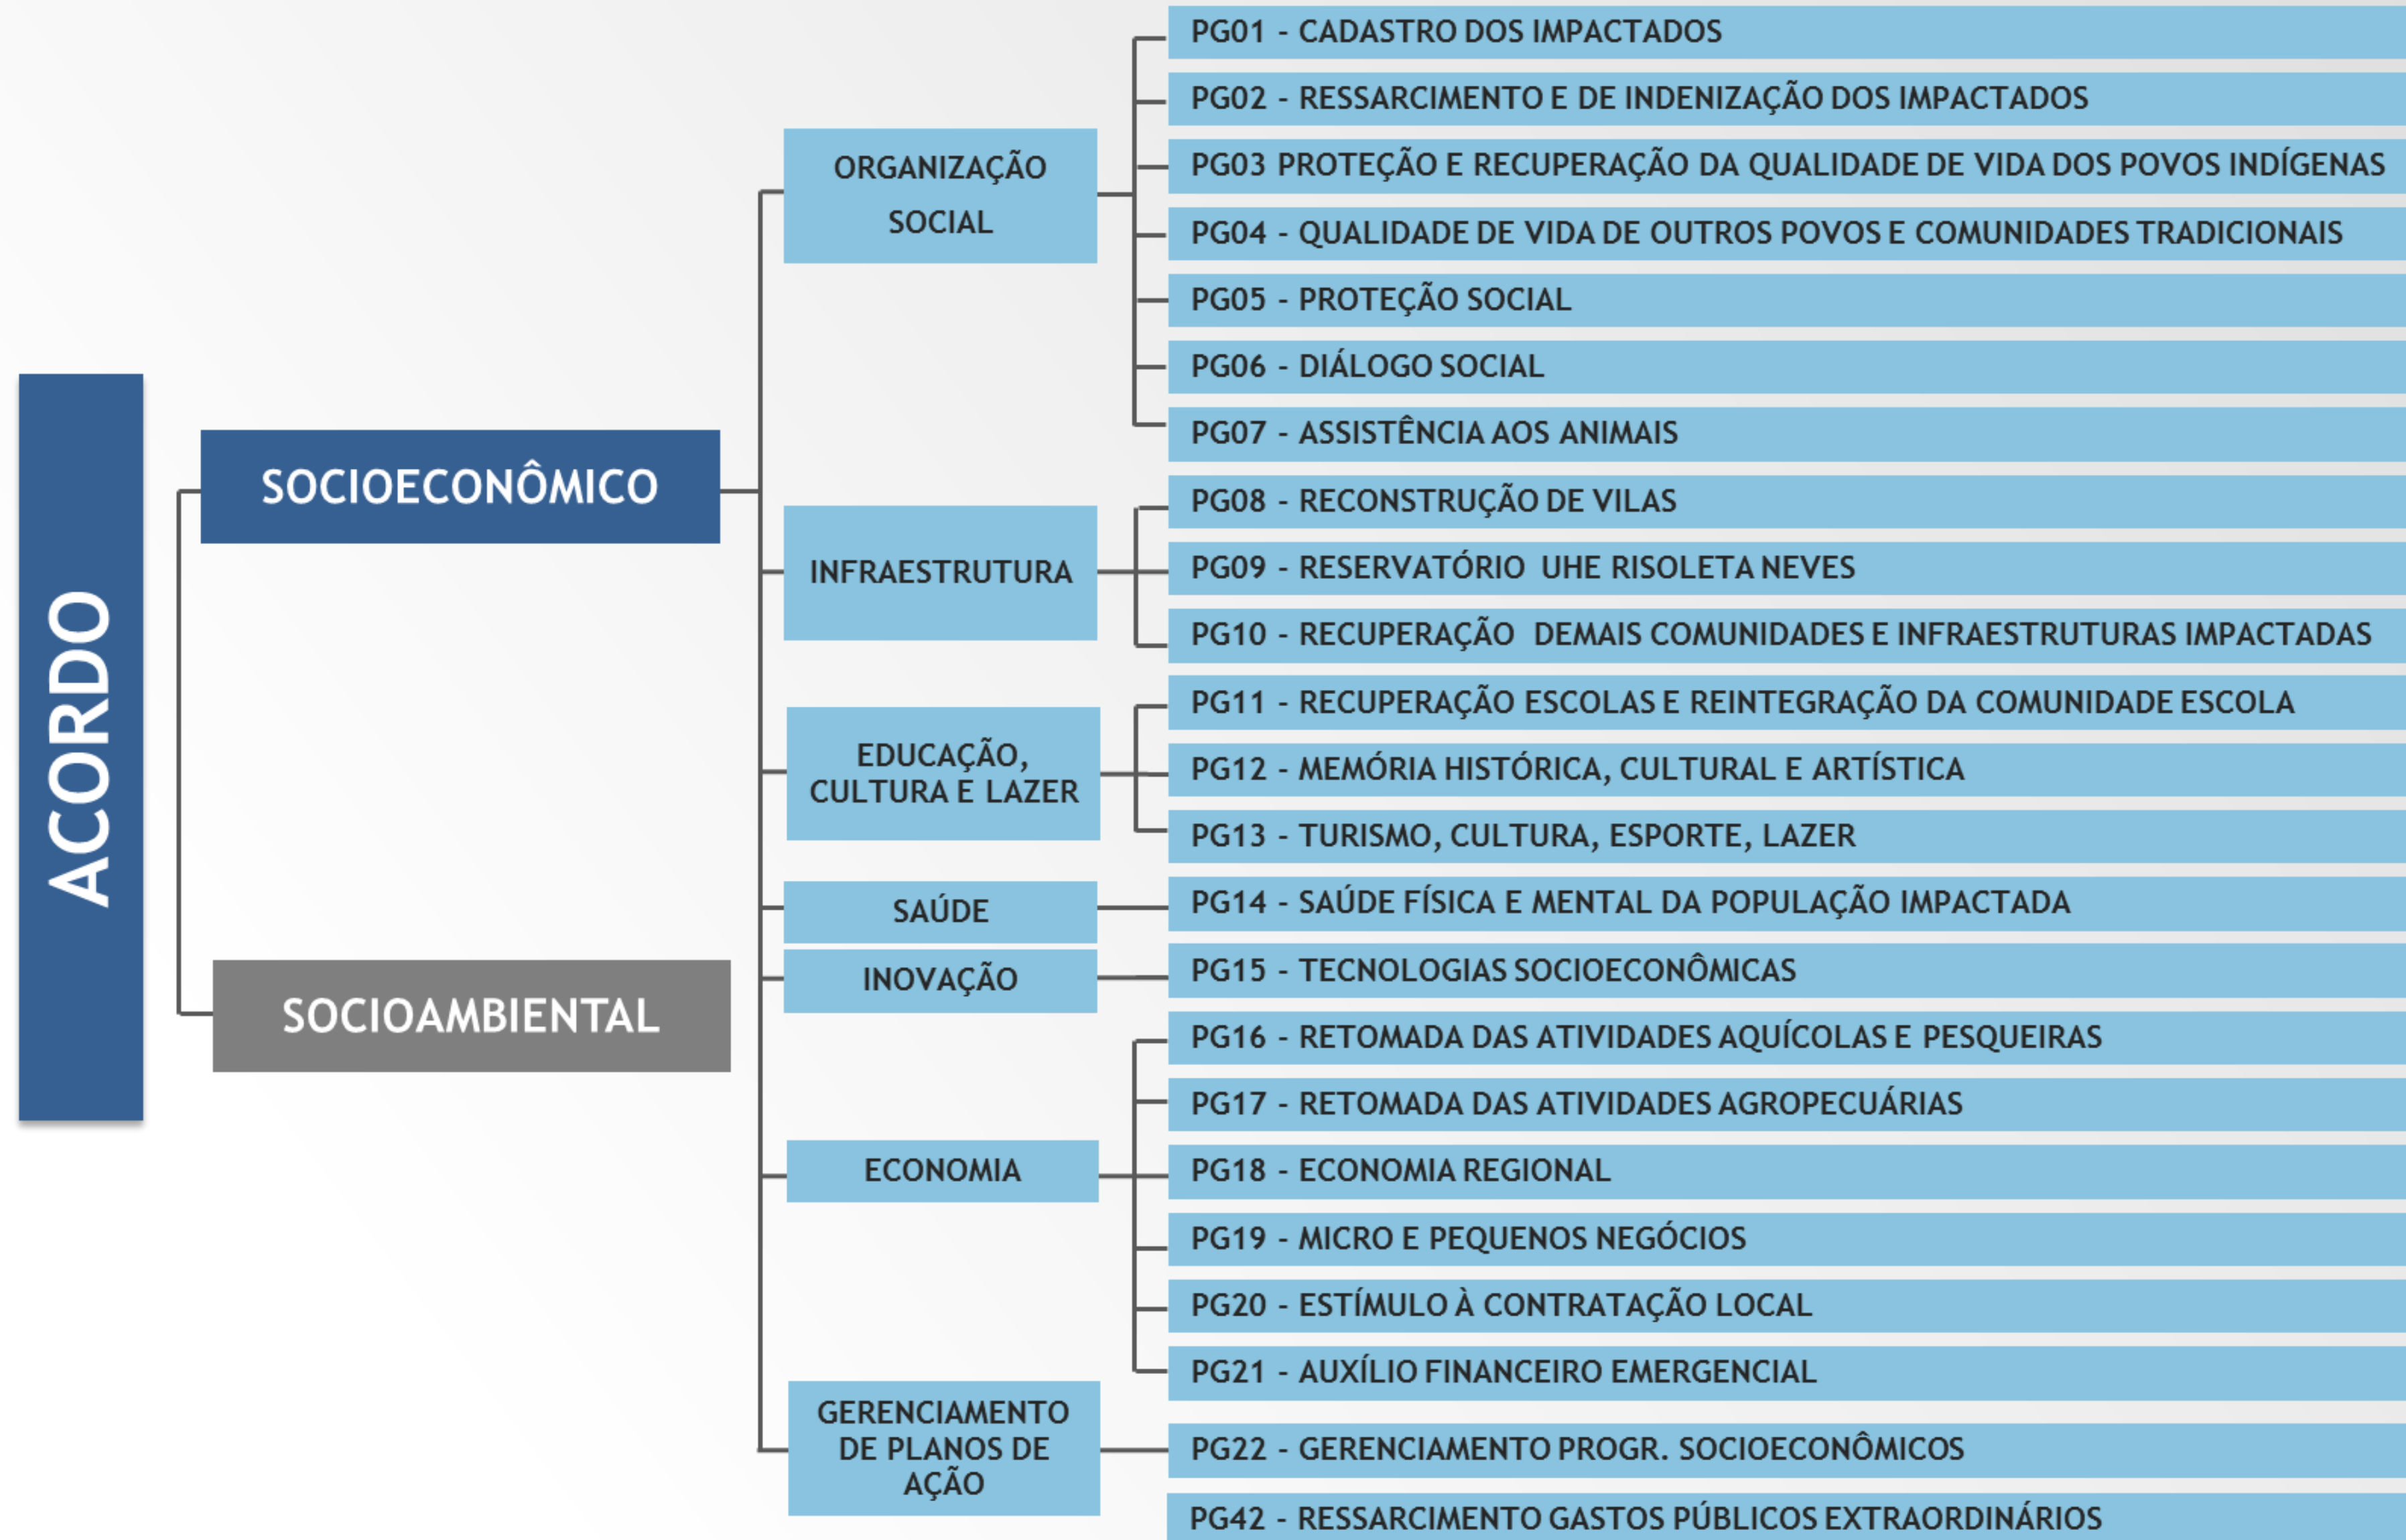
ACORDO

SOCIOECONÔMICO

SOCIOAMBIENTAL

ORGANIZAÇÃO SOCIAL

PG01 - CADASTRO DOS IMPACTADOS
PG02 - RESSARCIMENTO E DE INDENIZAÇÃO DOS IMPACTADOS
PG03 PROTEÇÃO E RECUPERAÇÃO DA QUALIDADE DE VIDA DOS POVOS INDÍGENAS
PG04 - QUALIDADE DE VIDA DE OUTROS POVOS E COMUNIDADES TRADICIONAIS
PG05 - PROTEÇÃO SOCIAL
PG06 - DIÁLOGO SOCIAL
PG07 - ASSISTÊNCIA AOS ANIMAIS

INFRAESTRUTURA

PG08 - RECONSTRUÇÃO DE VILAS
PG09 - RESERVATÓRIO UHE RISOLETA NEVES
PG10 - RECUPERAÇÃO DEMAIS COMUNIDADES E INFRAESTRUTURAS IMPACTADAS

EDUCAÇÃO, CULTURA E LAZER

PG11 - RECUPERAÇÃO ESCOLAS E REINTEGRAÇÃO DA COMUNIDADE ESCOLA
PG12 - MEMÓRIA HISTÓRICA, CULTURAL E ARTÍSTICA
PG13 - TURISMO, CULTURA, ESPORTE, LAZER

SAÚDE

PG14 - SAÚDE FÍSICA E MENTAL DA POPULAÇÃO IMPACTADA

INOVAÇÃO

PG15 - TECNOLOGIAS SOCIOECONÔMICAS

ECONOMIA

PG16 - RETOMADA DAS ATIVIDADES AQUÍCOLAS E PESQUEIRAS
PG17 - RETOMADA DAS ATIVIDADES AGROPECUÁRIAS
PG18 - ECONOMIA REGIONAL
PG19 - MICRO E PEQUENOS NEGÓCIOS
PG20 - ESTÍMULO À CONTRATAÇÃO LOCAL
PG21 - AUXÍLIO FINANCEIRO EMERGENCIAL

GERENCIAMENTO DE PLANOS DE AÇÃO

PG22 - GERENCIAMENTO PROGR. SOCIOECONÔMICOS
PG42 - RESSARCIMENTO GASTOS PÚBLICOS EXTRAORDINÁRIOS